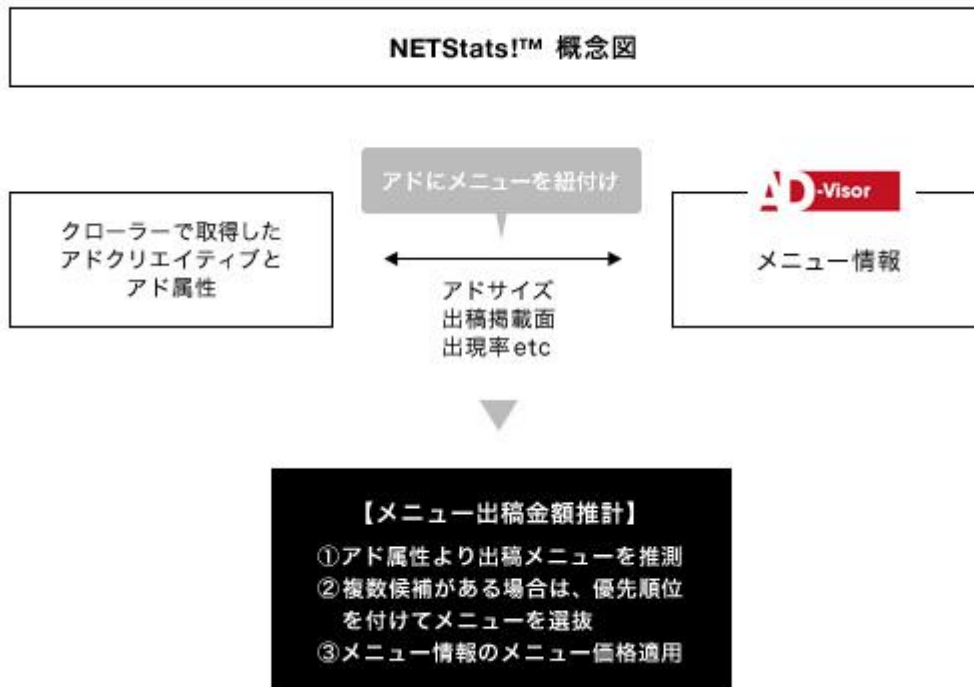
NETStats!™ 概念図

アドにメニューを紐付け

クローラーで取得したアドクリエイティブとアド属性

アドサイズ
出稿掲載面
出現率etc

AD-Visor

メニュー情報

【メニュー出稿金額推計】
①アド属性より出稿メニューを推測
②複数候補がある場合は、優先順位を付けてメニューを選抜
③メニュー情報のメニュー価格適用